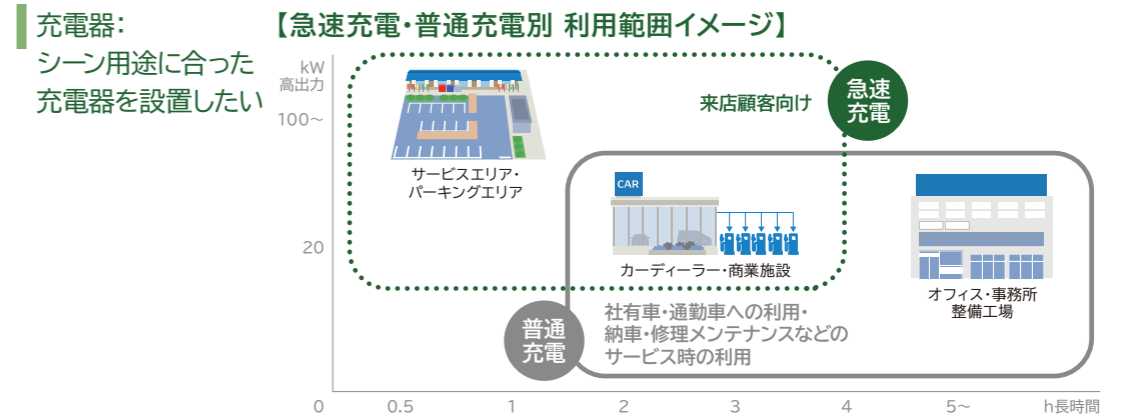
充電器：
シーン用途に合った
充電器を設置したい

【急速充電・普通充電別 利用範囲イメージ】

kW
高出力

100～

20

0

0.5

1

2

3

4

5～

h長時間

来店顧客向け

急速
充電

サービスエリア・
パーキングエリア

CAR

カーディーラー・商業施設

オフィス・事務所
整備工場

普通
充電

社有車・通勤車への利用・
納車・修理メンテナンスなどの
サービス時の利用